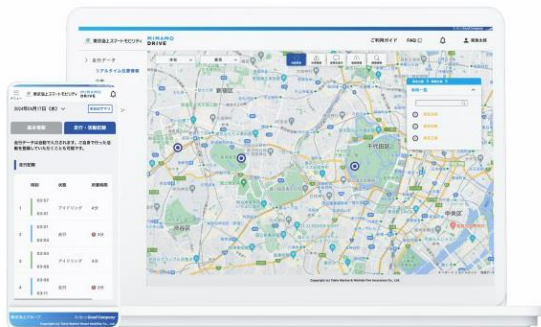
東京海上スマートモビリティ MIMAMO DRIVE

ご利用ガイド FAQ

全体データ

リアルタイム位置情報

新宿区

千代田区

中央区

車両一覧

2024年04月11日 (木)

基本情報

走行・待機距離

走行履歴

時刻

状態

アイドリング

走行

Copyright (c) Tokio Marine & Nichido Fire Insurance Co., Ltd.

東京海上グループ

Copyright (c) Tokio Marine Smart Mobility Co., Ltd.